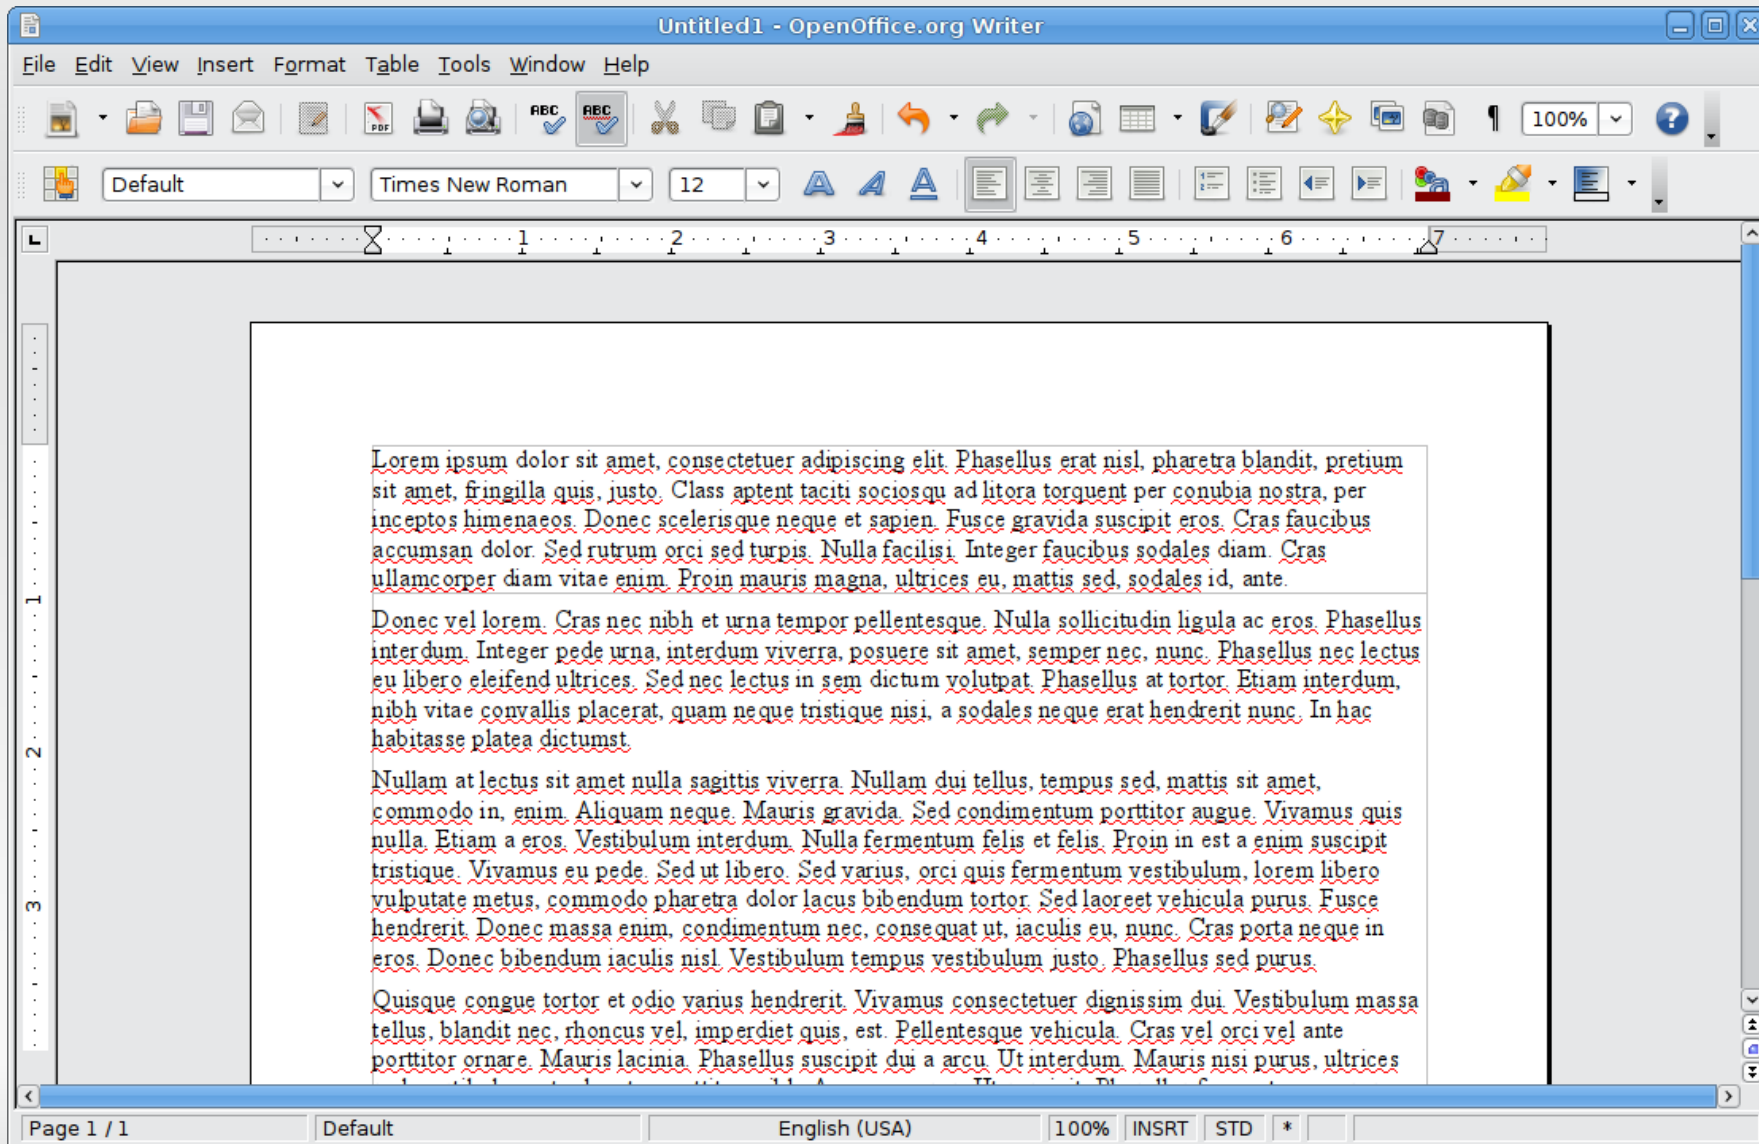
Untitled1 - OpenOffice.org Writer

File Edit View Insert Format Table Tools Window Help

100%

Default Times New Roman 12

1 2 3 4 5 6 7

Lorem ipsum dolor sit amet, consectetuer adipiscing elit. Phasellus erat nisl, pharetra blandit, pretium sit amet, fringilla quis, justo. Class aptent taciti sociosqu ad litora torquent per conubia nostra, per inceptos himenaeos. Donec scelerisque neque et sapien. Fusce gravida suscipit eros. Cras faucibus accumsan dolor. Sed rutrum orci sed turpis. Nulla facilisi. Integer faucibus sodales diam. Cras ullamcorper diam vitae enim. Proin mauris magna, ultrices eu, mattis sed, sodales id, ante.

Donec vel lorem. Cras nec nibh et urna tempor pellentesque. Nulla sollicitudin ligula ac eros. Phasellus interdum. Integer pede urna, interdum viverra, posuere sit amet, semper nec, nunc. Phasellus nec lectus eu libero eleifend ultrices. Sed nec lectus in sem dictum volutpat. Phasellus at tortor. Etiam interdum, nibh vitae convallis placerat, quam neque tristique nisi, a sodales neque erat hendrerit nunc. In hac habitasse platea dictumst.

Nullam at lectus sit amet nulla sagittis viverra. Nullam dui tellus, tempus sed, mattis sit amet, commodo in, enim. Aliquam neque. Mauris gravida. Sed condimentum porttitor augue. Vivamus quis nulla. Etiam a eros. Vestibulum interdum. Nulla fermentum felis et felis. Proin in est a enim suscipit tristique. Vivamus eu pede. Sed ut libero. Sed varius, orci quis fermentum vestibulum, lorem libero vulputate metus, commodo pharetra dolor lacus bibendum tortor. Sed laoreet vehicula purus. Fusce hendrerit. Donec massa enim, condimentum nec, consequat ut, iaculis eu, nunc. Cras porta neque in eros. Donec bibendum iaculis nisl. Vestibulum tempus vestibulum justo. Phasellus sed purus.

Quisque congue tortor et odio varius hendrerit. Vivamus consectetuer dignissim dui. Vestibulum massa tellus, blandit nec, rhoncus vel, imperdiet quis, est. Pellentesque vehicula. Cras vel orci vel ante porttitor ornare. Mauris lacinia. Phasellus suscipit dui a arcu. Ut interdum. Mauris nisi purus, ultrices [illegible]

Page 1 / 1 Default English (USA) 100% INSRT STD *